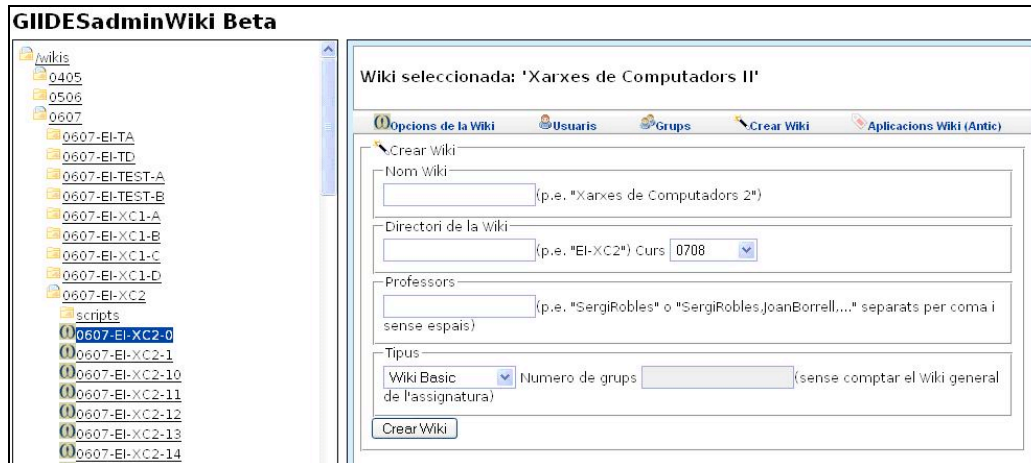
GIIDESadminWiki Beta

/wikis
0405
0506
0607
0607-EI-TA
0607-EI-TD
0607-EI-TEST-A
0607-EI-TEST-B
0607-EI-XC1-A
0607-EI-XC1-B
0607-EI-XC1-C
0607-EI-XC1-D
0607-EI-XC2
scripts
0607-EI-XC2-0
0607-EI-XC2-1
0607-EI-XC2-10
0607-EI-XC2-11
0607-EI-XC2-12
0607-EI-XC2-13
0607-EI-XC2-14

Wiki seleccionada: 'Xarxes de Computadors II'

Opcions de la Wiki | Usuaris | Grups | Crear Wiki | Aplicacions Wiki (Antic)

Crear Wiki

Nom Wiki
(p.e. "Xarxes de Computadors 2")

Directori de la Wiki
(p.e. "EI-XC2") Curs 0708

Professors
(p.e. "SergiRobles" o "SergiRobles,JoanBorrell,..." separats per coma i sense espais)

Tipus
Wiki Basic Numero de grups (sense comptar el Wiki general de l'assignatura)

Crear Wiki